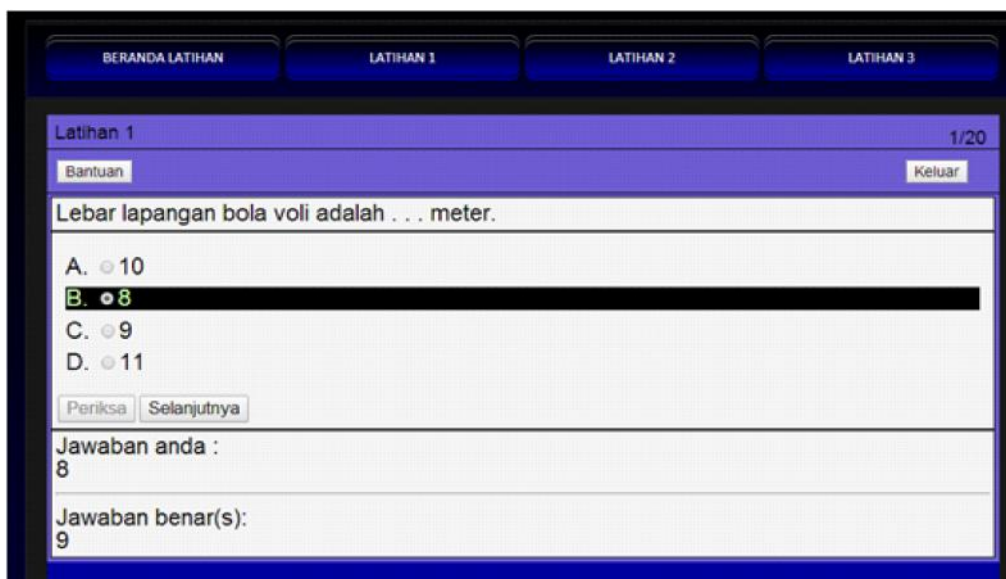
BERANDA LATIHAN
LATIHAN 1
LATIHAN 2
LATIHAN 3

Latihan 1
1/20
Bantuan
Keluar

Lebar lapangan bola voli adalah . . . meter.

A. 10
B. 8
C. 9
D. 11

Periksa
Selanjutnya

Jawaban anda :
8

Jawaban benar(s):
9